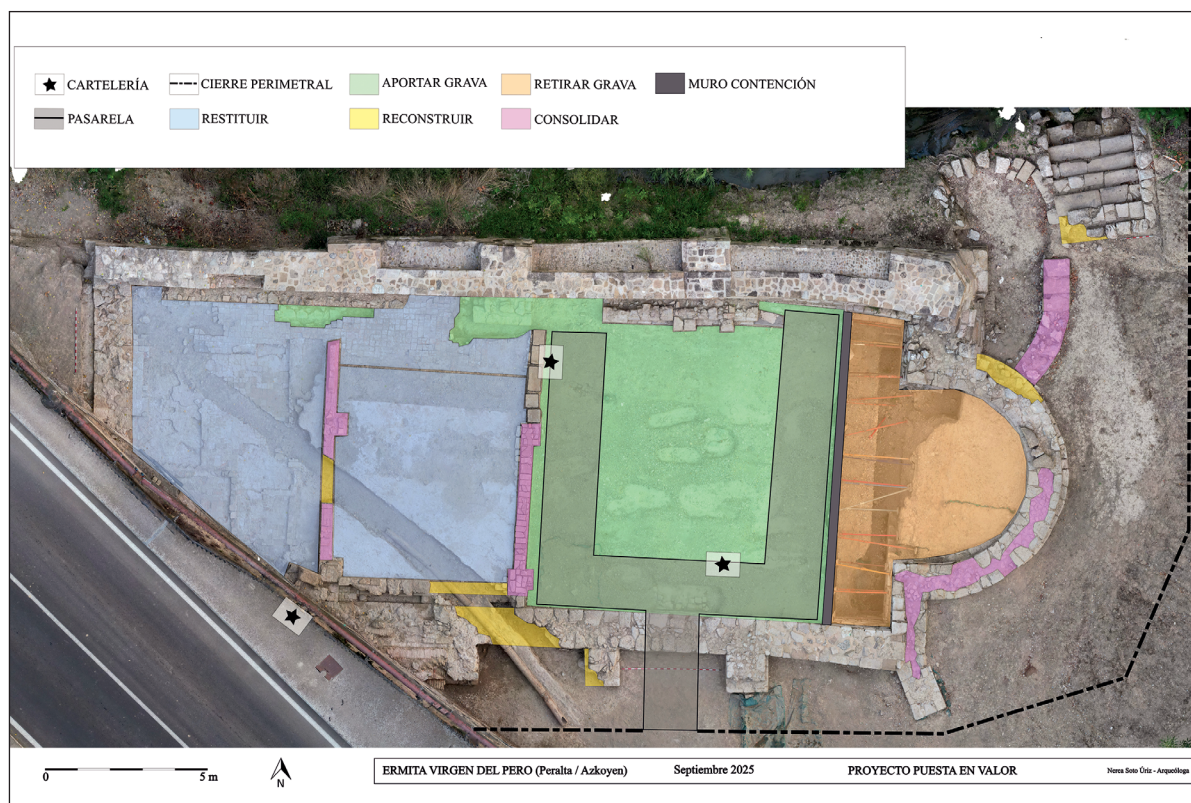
CARTELERÍA
CIERRE PERIMETRAL
APORTAR GRAVA
RETIRAR GRAVA
MURO CONTENCIÓN
PASARELA
RESTITUIR
RECONSTRUIR
CONSOLIDAR

0
5 m
N

ERMITA VIRGEN DEL PERO (Peralta / Azkoyen)
Septiembre 2025
PROYECTO PUESTA EN VALOR
Nerea Soto Úriz - Arqueóloga